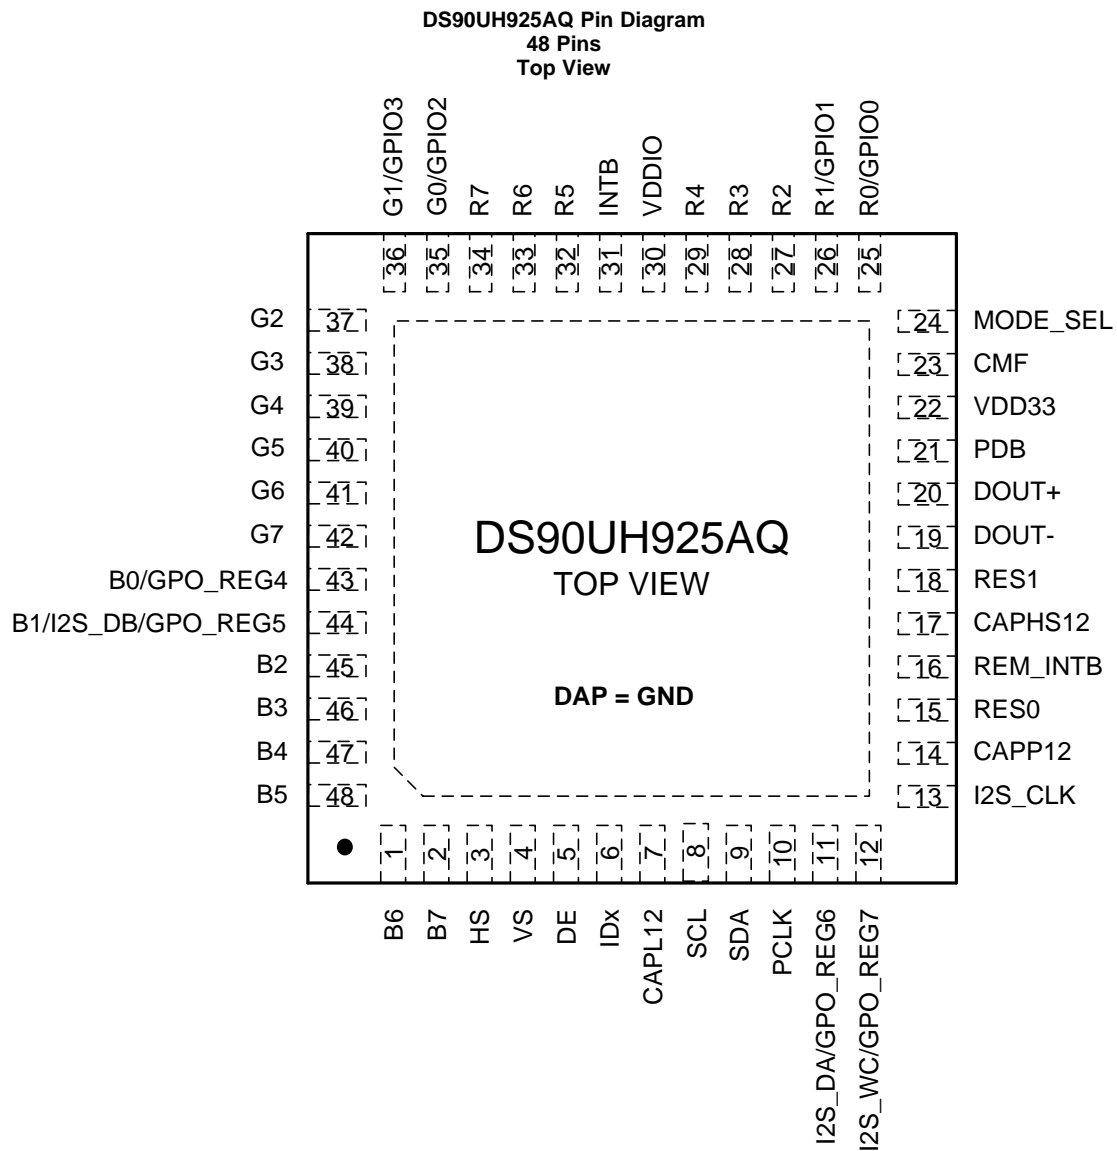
DS90UH925AQ Pin Diagram
48 Pins
Top View

G1/GPIO3 G0/GPIO2 R7 R6 R5 INTB VDDIO R4 R3 R2 R1/GPIO1 R0/GPIO0

36 35 34 33 32 31 30 29 28 27 26 25

G2 37
G3 38
G4 39
G5 40
G6 41
G7 42
B0/GPO_REG4 43
B1/I2S_DB/GPO_REG5 44
B2 45
B3 46
B4 47
B5 48

24 MODE_SEL
23 CMF
22 VDD33
21 PDB
20 DOUT+
19 DOUT-
18 RES1
17 CAPHS12
16 REM_INTB
15 RES0
14 CAPP12
13 I2S_CLK

DS90UH925AQ
TOP VIEW

DAP = GND

1 2 3 4 5 6 7 8 9 10 11 12

B6 B7 HS VS DE IDx CAPL12 SCL SDA PCLK I2S_DA/GPO_REG6 I2S_WC/GPO_REG7